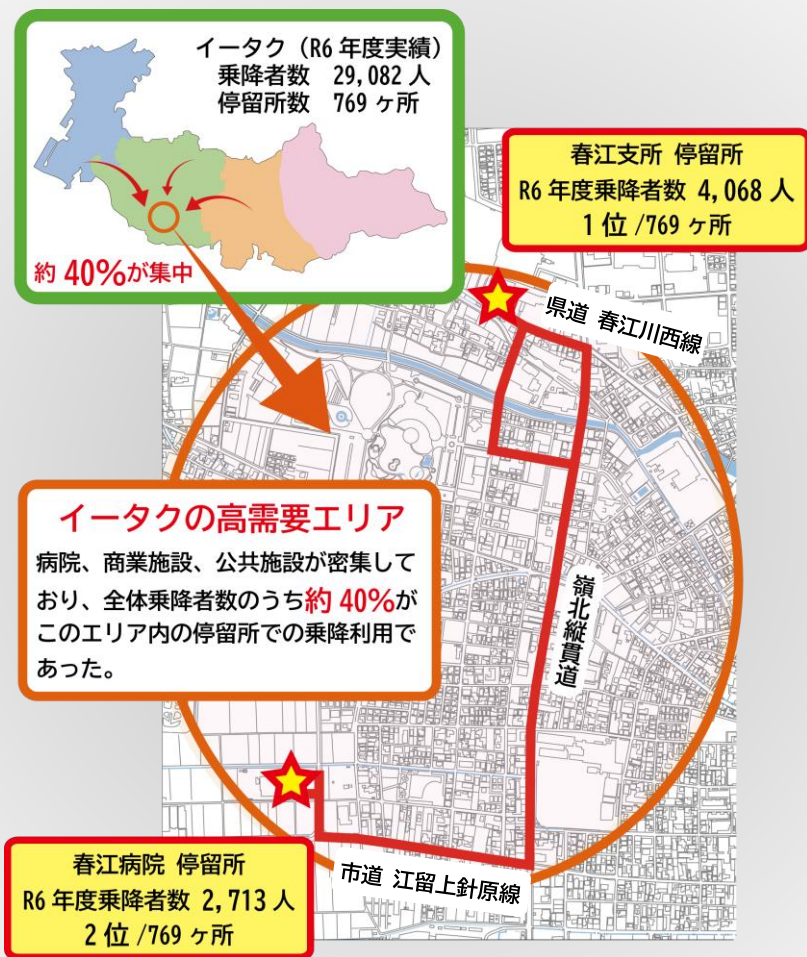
イータク（R6 年度実績）
乗降者数　29,082 人
停留所数　769 ヶ所

約 40%が集中

春江支所 停留所
R6 年度乗降者数 4,068 人
1 位 /769 ヶ所

県道 春江川西線

イータクの高需要エリア

病院、商業施設、公共施設が密集しており、全体乗降者数のうち約 40%がこのエリア内の停留所での乗降利用であった。

嶺北縦貫道

春江病院 停留所
R6 年度乗降者数 2,713 人
2 位 /769 ヶ所

市道 江留上針原線